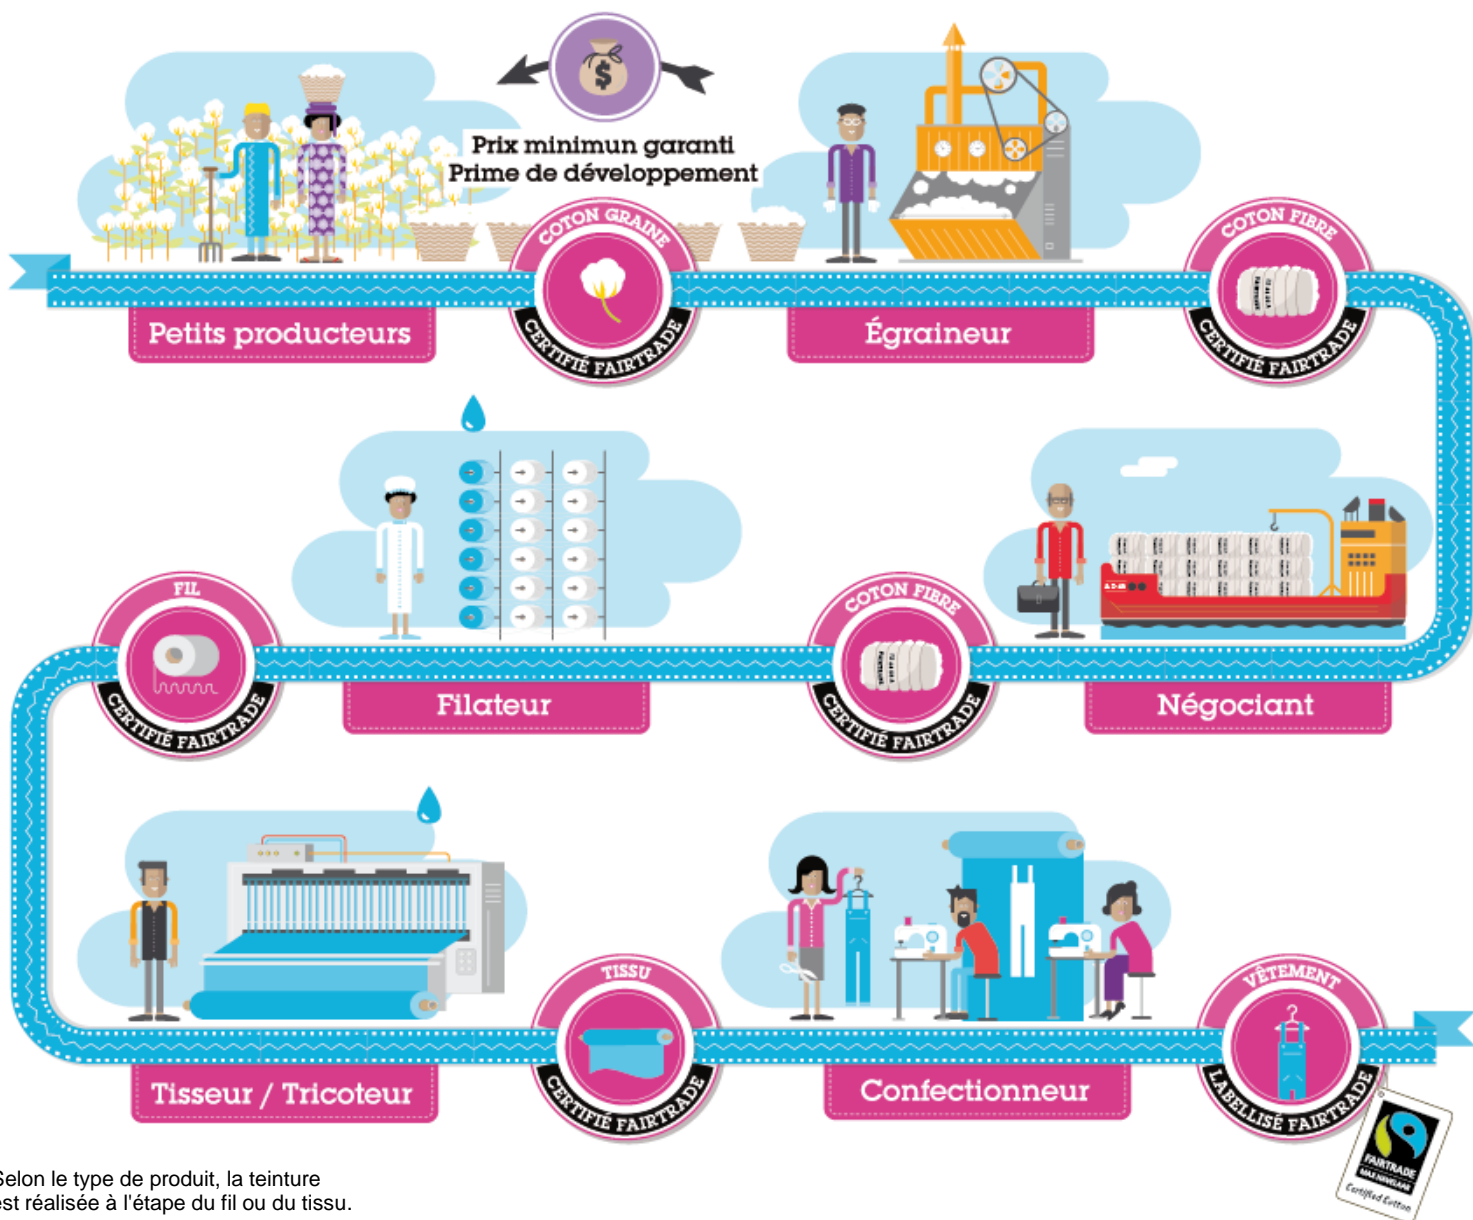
Prix minimun garanti
Prime de développement

COTON GRAINE
CERTIFIÉ FAIRTRADE

Petits producteurs

Égraineur

COTON FIBRE
CERTIFIÉ FAIRTRADE

Négociant

COTON FIBRE
CERTIFIÉ FAIRTRADE

Filateur

FIL
CERTIFIÉ FAIRTRADE

Tisseur / Tricoteur

TISSU
CERTIFIÉ FAIRTRADE

Confectionneur

VÊTEMENT
LABELLISÉ FAIRTRADE

FAIRTRADE
MAX HAVELAAR
Certified Cotton

Selon le type de produit, la teinture est réalisée à l'étape du fil ou du tissu.